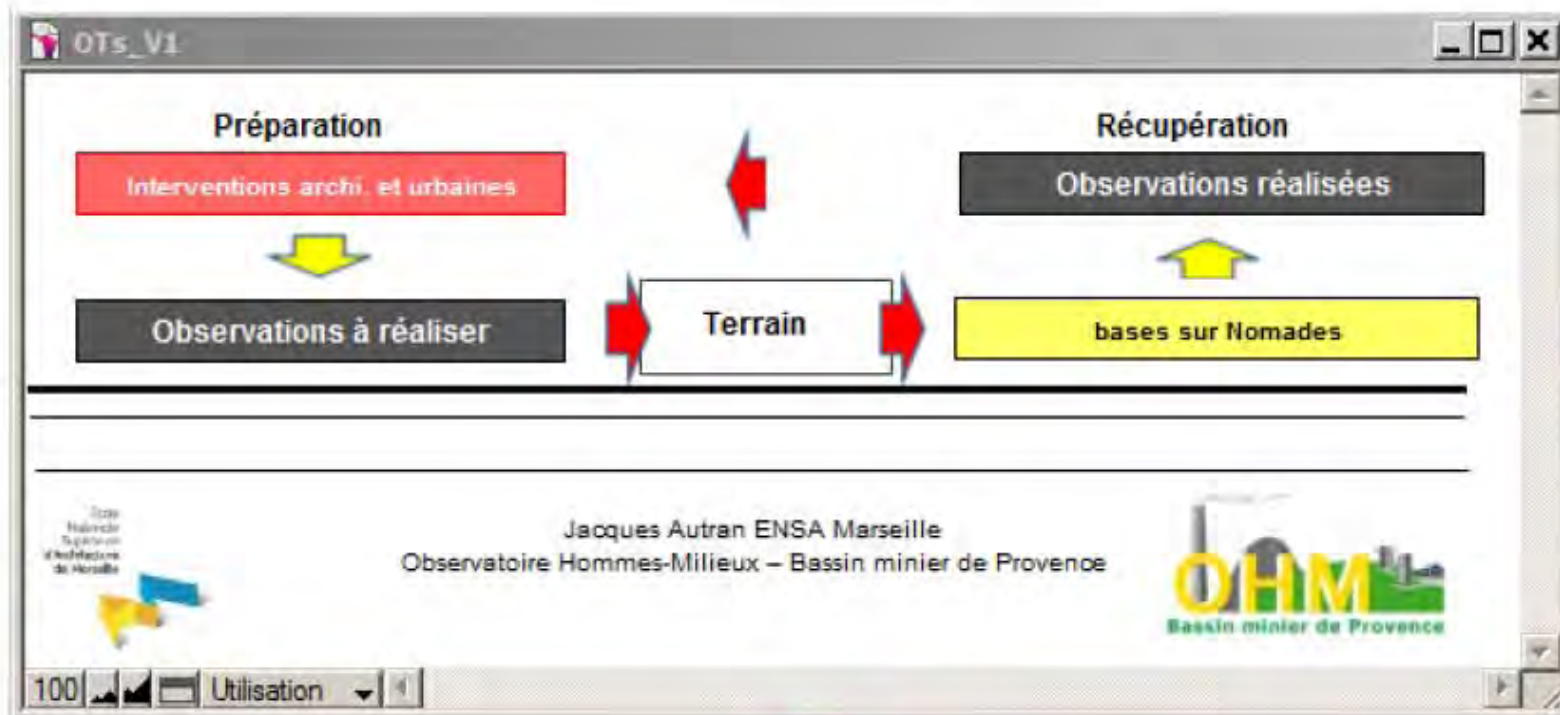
OTs_V1

Préparation

Interventions archi. et urbaines

Observations à réaliser

Terrain

Récupération

Observations réalisées

bases sur Nomades

École Nationale Supérieure d'Architecture de Marseille

Jacques Autran ENSA Marseille
Observatoire Hommes-Milieux – Bassin minier de Provence

OHM
Bassin minier de Provence

100 Utilisation